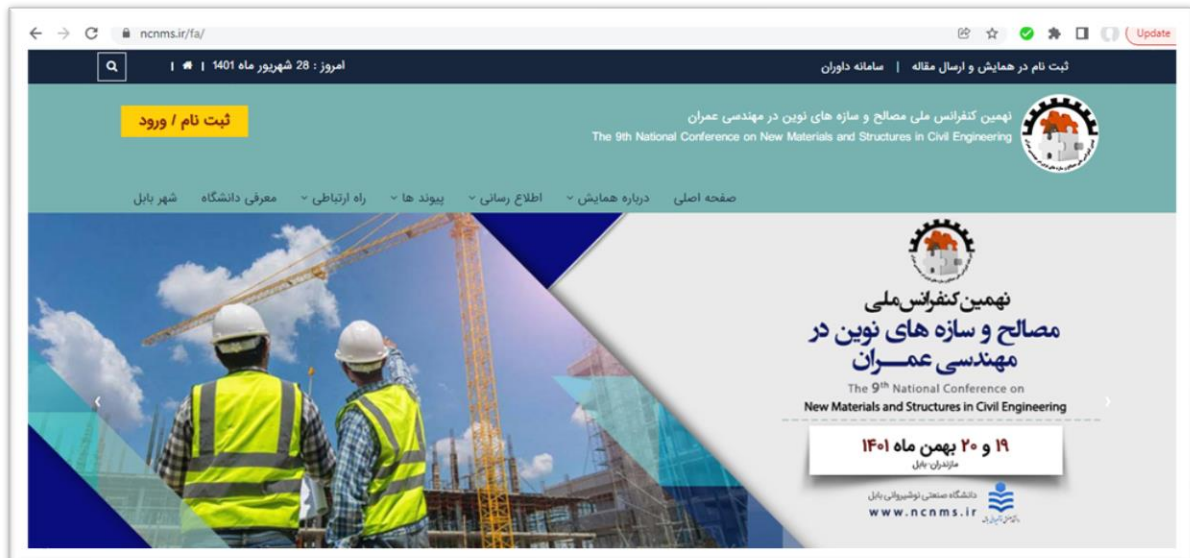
ncnms.ir/fa/

Update

ثبت نام در همایش و ارسال مقاله | سامانه داوران

امروز : 28 شهریور ماه 1401

نهمین کنفرانس ملی مصالح و سازه های نوین در مهندسی عمران
The 9th National Conference on New Materials and Structures in Civil Engineering

ثبت نام / ورود

صفحه اصلی درباره همایش اطلاع رسانی پیوند ها راه ارتباطی معرفی دانشگاه شهر بابل

نهمین کنفرانس ملی
مصالح و سازه های نوین در مهندسی عمران
The 9th National Conference on
New Materials and Structures in Civil Engineering

۱۹ و ۲۰ بهمن ماه ۱۴۰۱
مازندران-بابل

دانشگاه صنعتی نوشیروانی بابل
www.ncnms.ir